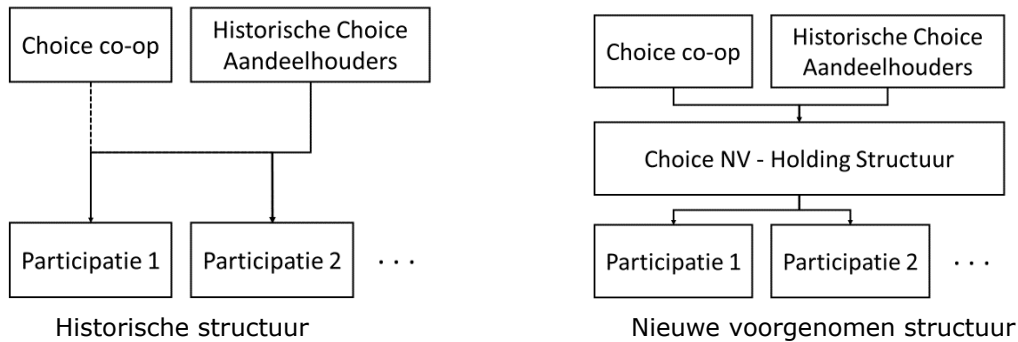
Choice co-op

Historische Choice Aandeelhouders

Participatie 1

Participatie 2

. . .

Historische structuur

Choice co-op

Historische Choice Aandeelhouders

Choice NV - Holding Structuur

Participatie 1

Participatie 2

. . .

Nieuwe voorgenomen structuur